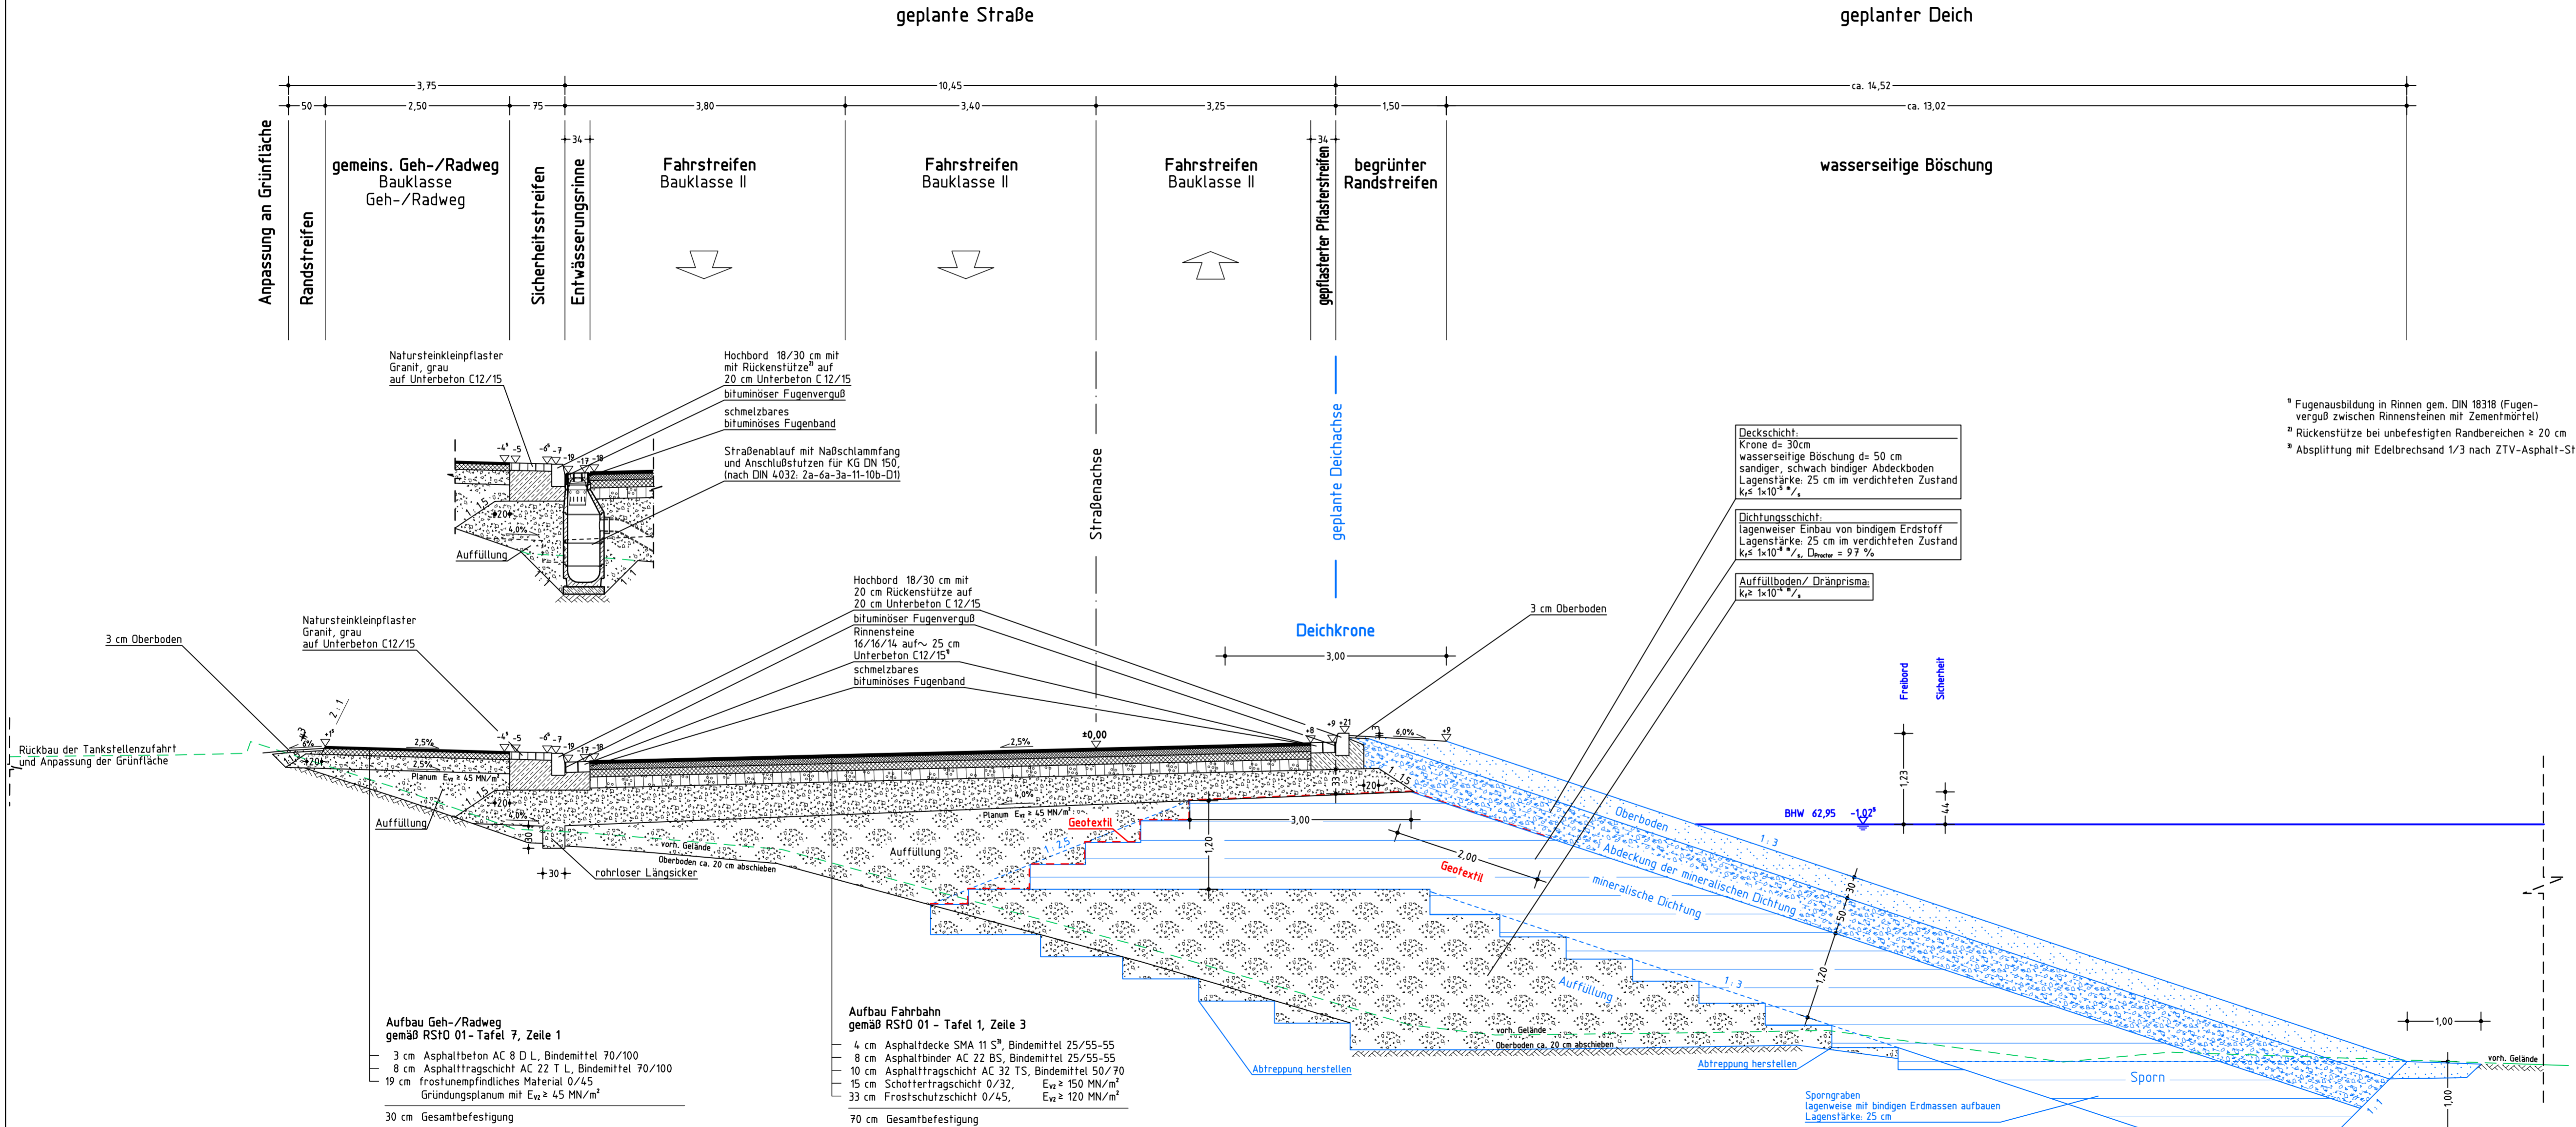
geplante Straße

geplanter Deich

3,75 10,45 ca. 14,52

50 2,50 75 3,80 3,40 3,25 1,50 ca. 13,02

34 34

Anpassung an Grünfläche

Randstreifen

gemeins. Geh-/Radweg
Bauklasse
Geh-/Radweg

Sicherheitsstreifen

Entwässerungsrinne

Fahrstreifen
Bauklasse II

Fahrstreifen
Bauklasse II

Fahrstreifen
Bauklasse II

gepflasterter Pflasterstreifen

begrünter
Randstreifen

wasserseitige Böschung

Natursteinkleinpflaster
Granit, grau
auf Unterbeton C12/15

Hochbord 18/30 cm mit
mit Rückenstütze²⁾ auf
20 cm Unterbeton C 12/15

bituminöser Fugenverguß

schmelzbares
bituminöses Fugenband

Straßenablauf mit Naßschlammfang
und Anschlußstutzen für KG DN 150,
(nach DIN 4032: 2a-6a-3a-11-10b-D1)

Auffüllung

Straßenachse

geplante Deichachse

¹⁾ Fugenausbildung in Rinnen gem. DIN 18318 (Fugenverguß zwischen Rinnensteinen mit Zementmörtel)
²⁾ Rückenstütze bei unbefestigten Randbereichen ≥ 20 cm
³⁾ Absplittung mit Edelbrechsand 1/3 nach ZTV-Asphalt-St

Deckschicht:
Krone d= 30cm
wasserseitige Böschung d= 50 cm
sandiger, schwach bindiger Abdeckboden
Lagenstärke: 25 cm im verdichteten Zustand
$k_f \leq 1 \times 10^{-5}$ m/s

Dichtungsschicht:
lagenweiser Einbau von bindigem Erdstoff
Lagenstärke: 25 cm im verdichteten Zustand
$k_f \leq 1 \times 10^{-8}$ m/s, $D_{Proctor}$ = 97 %

Auffüllboden/ Dränprisma:
$k_f \geq 1 \times 10^{-4}$ m/s

Hochbord 18/30 cm mit
20 cm Rückenstütze auf
20 cm Unterbeton C 12/15
bituminöser Fugenverguß
Rinnensteine
16/16/14 auf ~ 25 cm
Unterbeton C12/15¹⁾
schmelzbares
bituminöses Fugenband

Natursteinkleinpflaster
Granit, grau
auf Unterbeton C12/15

3 cm Oberboden

3 cm Oberboden

Deichkrone

3,00

Freibord

Sicherheit

Rückbau der Tankstellenzufahrt
und Anpassung der Grünfläche

2,5% 2,5% 2,5% 6,0% 4,0% 6,0%

±0,00

Planum $E_{v2} \geq 45$ MN/m²

Planum $E_{v2} \geq 45$ MN/m²

Auffüllung

Geotextil

Geotextil

3,00

1,20

2,00

1,23

44

BHW 62,95

Oberboden

Abdeckung der mineralischen Dichtung

mineralische Dichtung

Auffüllung

1:3

1:3

1:2,5

1:1,5

vorh. Gelände

Oberboden ca. 20 cm abschieben

rohrloser Längssicker

30

Aufbau Geh-/Radweg
gemäß RStO 01- Tafel 7, Zeile 1
3 cm Asphaltbeton AC 8 D L, Bindemittel 70/100
8 cm Asphalttragschicht AC 22 T L, Bindemittel 70/100
19 cm frostunempfindliches Material 0/45
Gründungsplanum mit $E_{v2} \geq 45$ MN/m²
30 cm Gesamtbefestigung

Aufbau Fahrbahn
gemäß RStO 01 - Tafel 1, Zeile 3
4 cm Asphaltdecke SMA 11 S³⁾, Bindemittel 25/55-55
8 cm Asphaltbinder AC 22 BS, Bindemittel 25/55-55
10 cm Asphalttragschicht AC 32 TS, Bindemittel 50/70
15 cm Schottertragschicht 0/32, $E_{v2} \geq 150$ MN/m²
33 cm Frostschutzschicht 0/45, $E_{v2} \geq 120$ MN/m²
70 cm Gesamtbefestigung

Abtreppung herstellen

Abtreppung herstellen

vorh. Gelände

Oberboden ca. 20 cm abschieben

1,00

1,00

Sporn

Sporngraben
lagenweise mit bindigen Erdmassen aufbauen
Lagenstärke: 25 cm